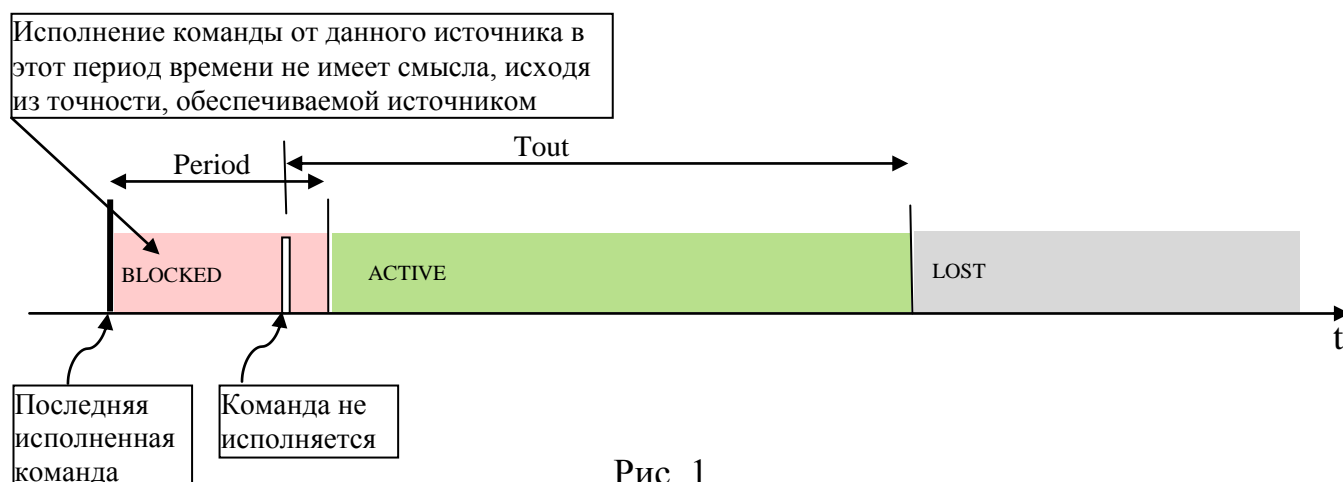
Исполнение команды от данного источника в этот период времени не имеет смысла, исходя из точности, обеспечиваемой источником

Period

Tout

BLOCKED

ACTIVE

LOST

t

Последняя исполненная команда

Команда не исполняется

Рис. 1